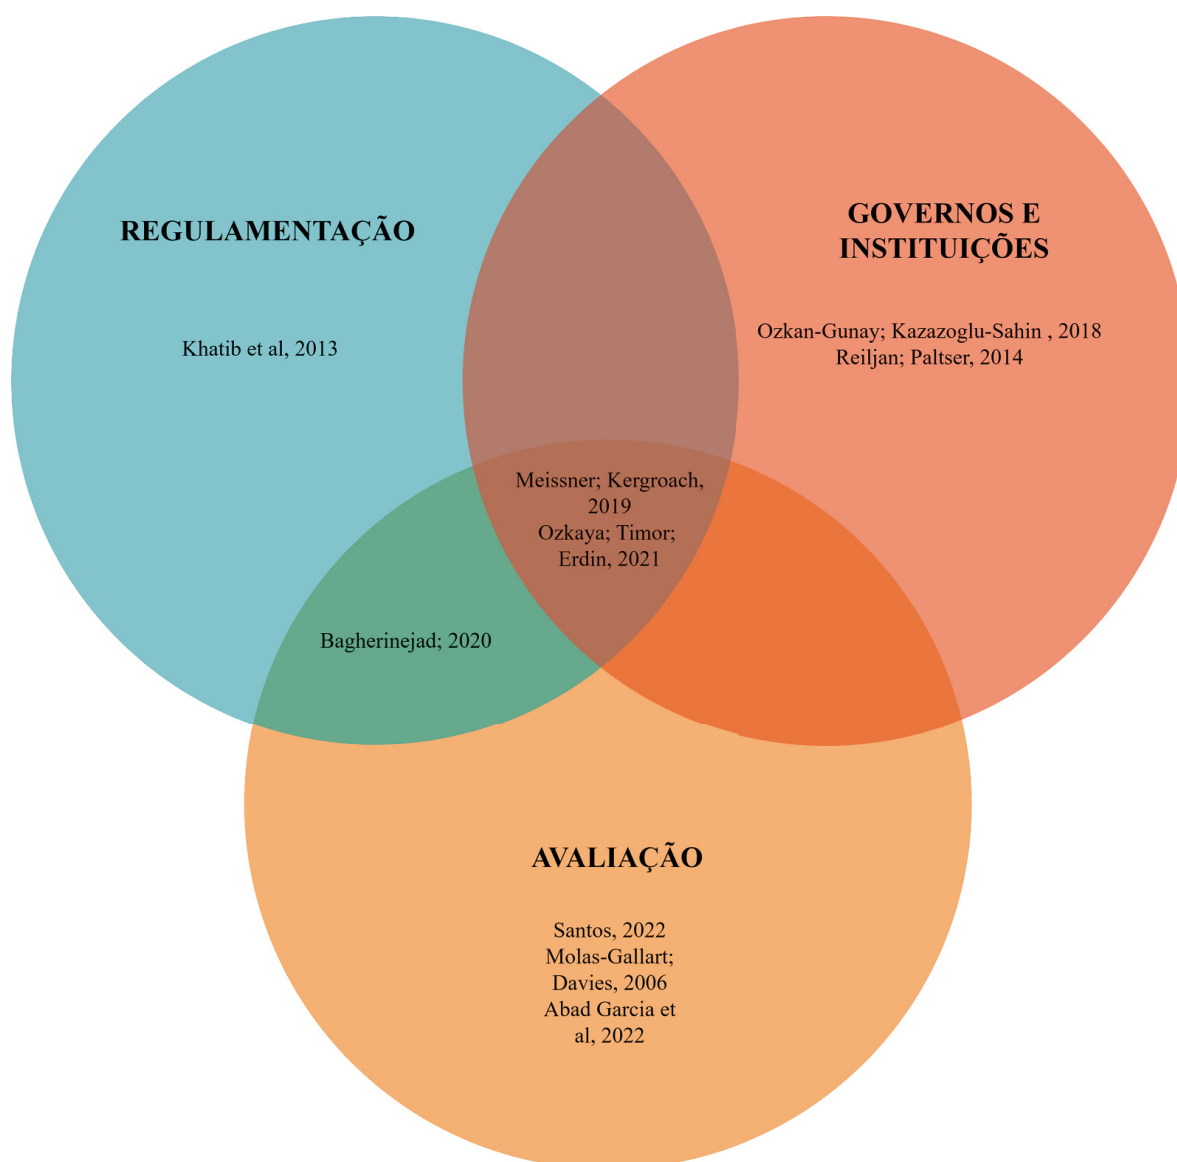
REGULAMENTAÇÃO

Khatib et al, 2013

GOVERNOS E INSTITUIÇÕES

Ozkan-Gunay; Kazazoglu-Sahin , 2018
Reiljan; Paltser, 2014

Meissner; Kergroach, 2019
Ozkaya; Timor; Erdin, 2021

Bagherinejad; 2020

AVALIAÇÃO

Santos, 2022
Molas-Gallart; Davies, 2006
Abad Garcia et al, 2022